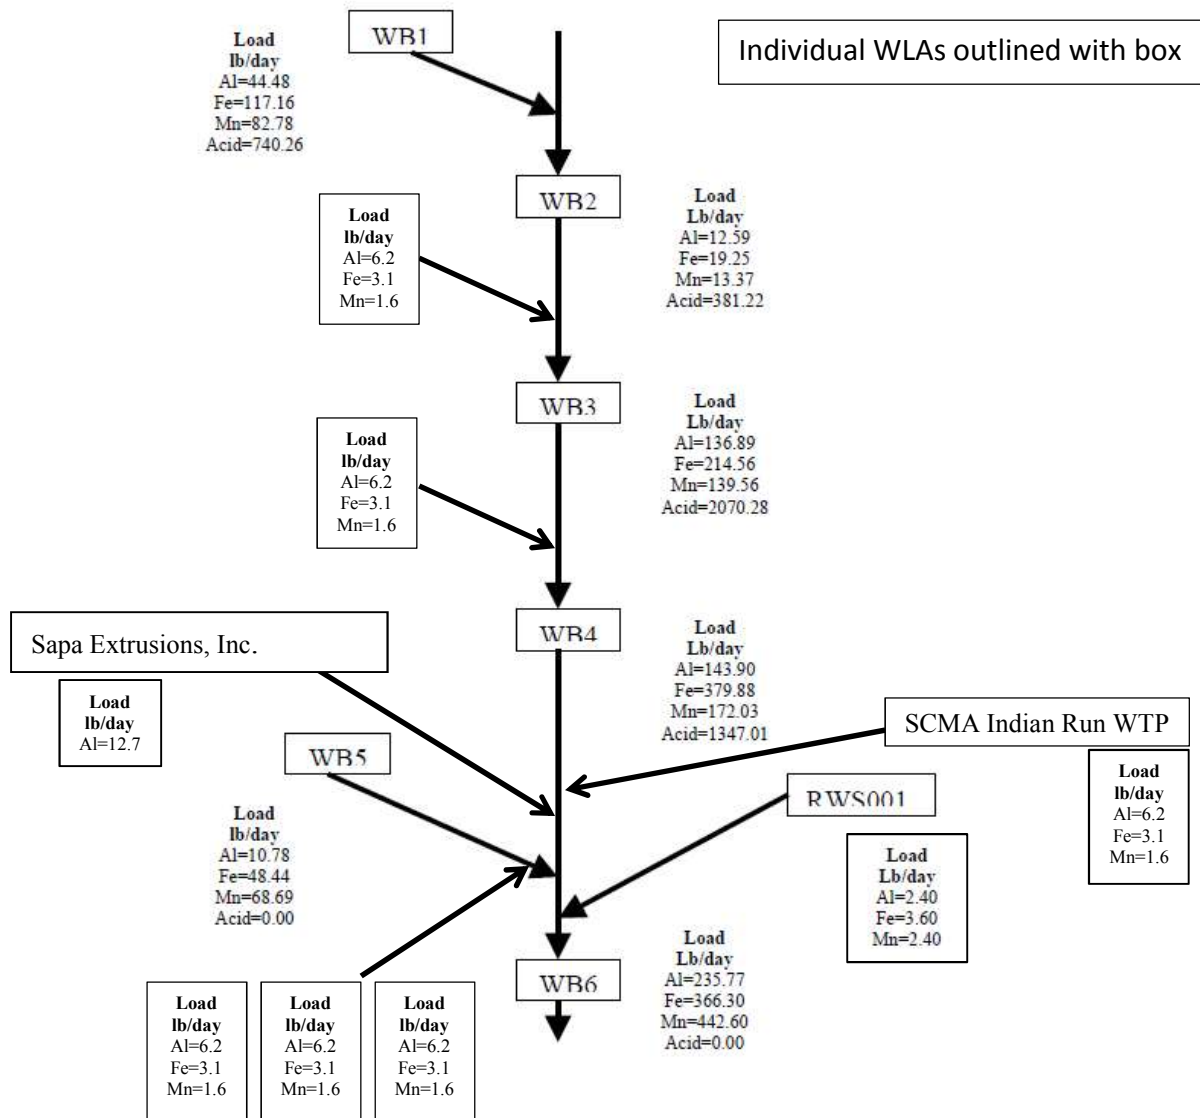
WB1

Individual WLAs outlined with box

Load
lb/day
Al=44.48
Fe=117.16
Mn=82.78
Acid=740.26

WB2

Load
lb/day
Al=6.2
Fe=3.1
Mn=1.6

Load
Lb/day
Al=12.59
Fe=19.25
Mn=13.37
Acid=381.22

WB3

Load
lb/day
Al=6.2
Fe=3.1
Mn=1.6

Load
Lb/day
Al=136.89
Fe=214.56
Mn=139.56
Acid=2070.28

WB4

Sapa Extrusions, Inc.

Load
lb/day
Al=12.7

Load
Lb/day
Al=143.90
Fe=379.88
Mn=172.03
Acid=1347.01

SCMA Indian Run WTP

Load
lb/day
Al=6.2
Fe=3.1
Mn=1.6

WB5

Load
lb/day
Al=10.78
Fe=48.44
Mn=68.69
Acid=0.00

RWS001

Load
Lb/day
Al=2.40
Fe=3.60
Mn=2.40

Load
Lb/day
Al=235.77
Fe=366.30
Mn=442.60
Acid=0.00

WB6

Load
lb/day
Al=6.2
Fe=3.1
Mn=1.6

Load
lb/day
Al=6.2
Fe=3.1
Mn=1.6

Load
lb/day
Al=6.2
Fe=3.1
Mn=1.6